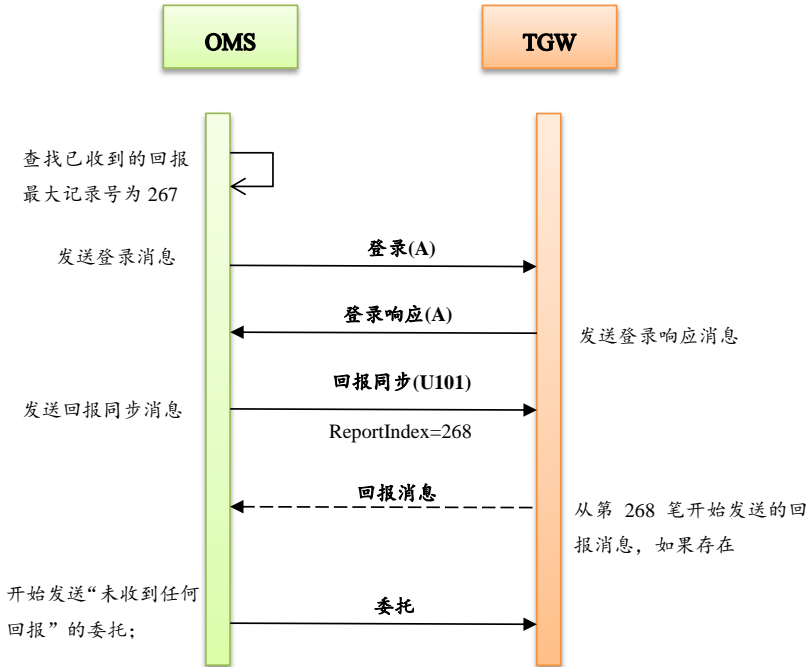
OMS

TGW

查找已收到的回报最大记录号为 267

发送登录消息

登录(A)

登录响应(A)

发送登录响应消息

回报同步(U101)

发送回报同步消息

ReportIndex=268

回报消息

从第 268 笔开始发送的回报消息，如果存在

开始发送“未收到任何回报”的委托；

委托